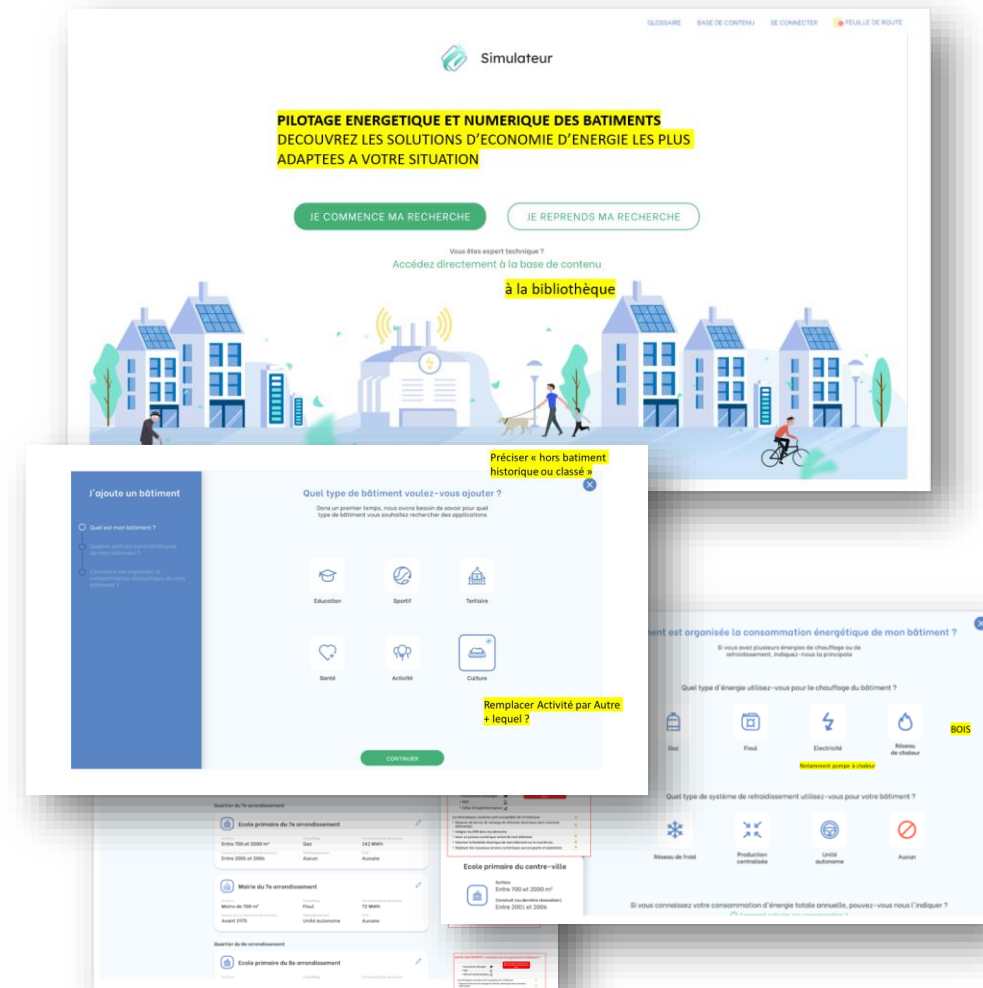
GLOSSAIRE BASE DE CONTENU SE CONNECTER FEUILLE DE ROUTE

Simulateur

PILOTAGE ENERGETIQUE ET NUMERIQUE DES BATIMENTS
DECOUVREZ LES SOLUTIONS D'ECONOMIE D'ENERGIE LES PLUS ADAPTEES A VOTRE SITUATION

JE COMMENCE MA RECHERCHE
JE REPRENDS MA RECHERCHE

Vous êtes expert technique ?
Accédez directement à la base de contenu

à la bibliothèque

J'ajoute un bâtiment

Quel est mon bâtiment ?
Quelles sont les caractéristiques de mon bâtiment ?
Comment est organisée la consommation énergétique de mon bâtiment ?

Préciser « hors batiment historique ou classé »

Quel type de bâtiment voulez-vous ajouter ?

Dans un premier temps, nous avons besoin de savoir pour quel type de bâtiment vous souhaitez rechercher des applications.

Education
Sportif
Tertiaire
Santé
Activité
Culture

Remplacer Activité par Autre + lequel ?

CONTINUER

ment est organisée la consommation énergétique de mon bâtiment ?

Si vous avez plusieurs énergies de chauffage ou de refroidissement, indiquez-nous la principale

Quel type d'énergie utilisez-vous pour le chauffage du bâtiment ?

Gaz
Fioul
Electricité
Réseau de chaleur
BOIS

Notamment pompe à chaleur

Quel type de système de refroidissement utilisez-vous pour votre bâtiment ?

Réseau de froid
Production centralisée
Unité autonome
Aucun

Si vous connaissez votre consommation d'énergie totale annuelle, pouvez-vous nous l'indiquer ?

Quartier du 7e arrondissement

Ecole primaire du 7e arrondissement
Entre 700 et 2000 m²
Gaz
142 MWh
Entre 2001 et 2006
Aucun
Aucune

Mairie du 7e arrondissement
Moins de 700 m²
Fioul
72 MWh
Avant 1975
Unité autonome
Aucune

Quartier du 8e arrondissement

Ecole primaire du 8e arrondissement

Ecole primaire du centre-ville
Surface
Entre 700 et 2000 m²
Construit
Entre 2001 et 2006